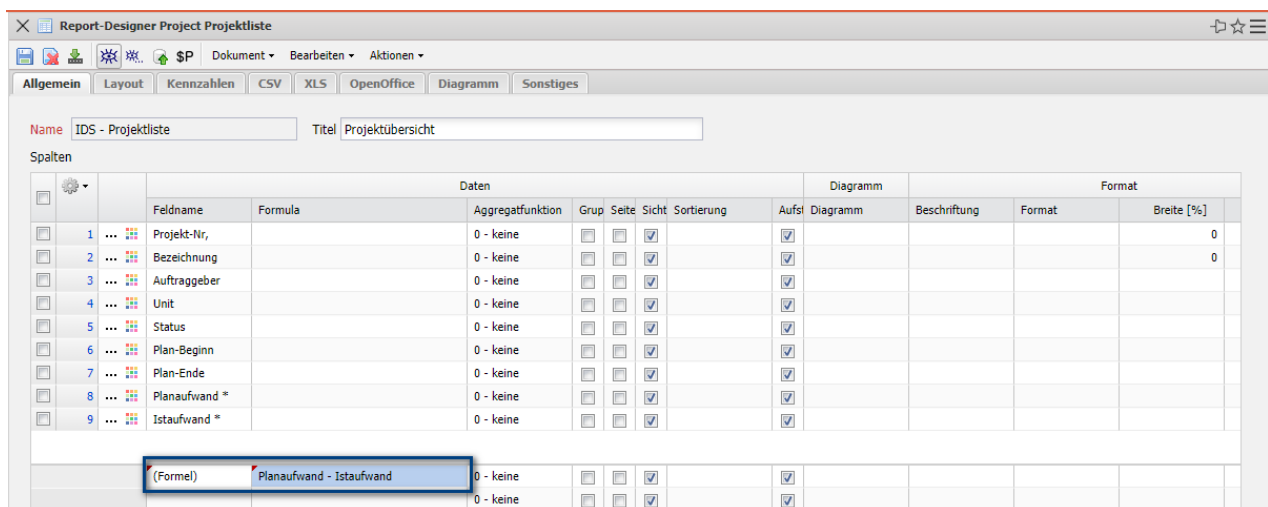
Report-Designer Project Projektliste

$P Dokument ▾ Bearbeiten ▾ Aktionen ▾

Allgemein | Layout | Kennzahlen | CSV | XLS | OpenOffice | Diagramm | Sonstiges

Name IDS - Projektliste Titel Projektübersicht

Spalten

| | | | Daten | | | | | | | | Diagramm | Format | | |
|---|---|---|---|---|---|---|---|---|---|---|---|---|---|---|
| | | | Feldname | Formula | Aggregatfunktion | Grup | Seite | Sicht | Sortierung | Aufst | Diagramm | Beschriftung | Format | Breite [%] |
| | 1 | ... | Projekt-Nr, | | 0 - keine | | | | | | | | | 0 |
| | 2 | ... | Bezeichnung | | 0 - keine | | | | | | | | | 0 |
| | 3 | ... | Auftraggeber | | 0 - keine | | | | | | | | | |
| | 4 | ... | Unit | | 0 - keine | | | | | | | | | |
| | 5 | ... | Status | | 0 - keine | | | | | | | | | |
| | 6 | ... | Plan-Beginn | | 0 - keine | | | | | | | | | |
| | 7 | ... | Plan-Ende | | 0 - keine | | | | | | | | | |
| | 8 | ... | Planaufwand * | | 0 - keine | | | | | | | | | |
| | 9 | ... | Istaufwand * | | 0 - keine | | | | | | | | | |
| | | | (Formel) | Planaufwand - Istaufwand | 0 - keine | | | | | | | | | |
| | | | | | 0 - keine | | | | | | | | | |